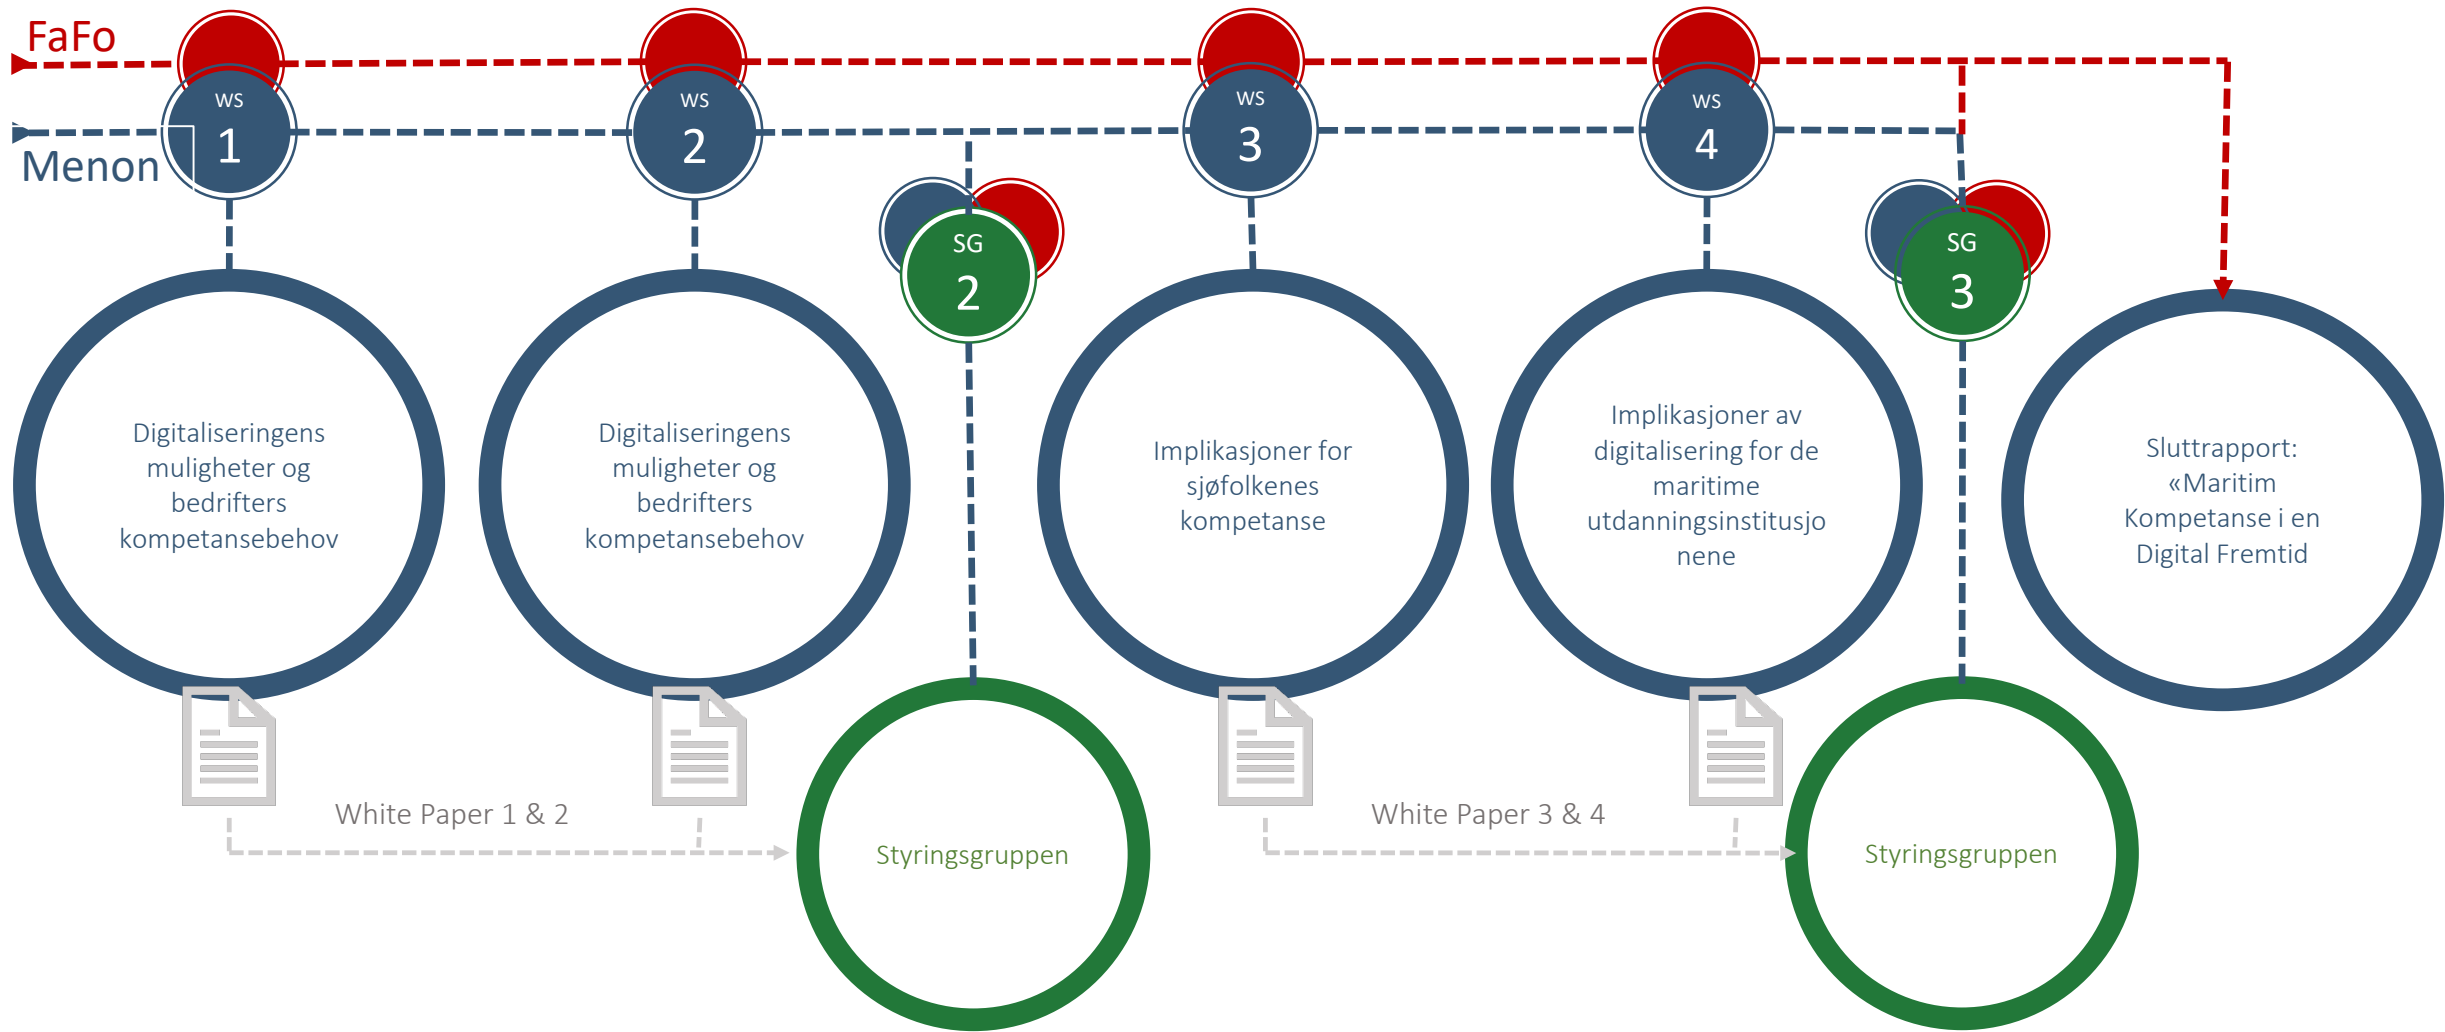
FaFo

Menon

WS 1

WS 2

SG 2

WS 3

WS 4

SG 3

Digitaliseringens muligheter og bedrifters kompetansebehov

Digitaliseringens muligheter og bedrifters kompetansebehov

Implikasjoner for sjøfolkenes kompetanse

Implikasjoner av digitalisering for de maritime utdanningsinstitusjonene

Sluttrapport: «Maritim Kompetanse i en Digital Fremtid

White Paper 1 & 2

Styringsgruppen

White Paper 3 & 4

Styringsgruppen